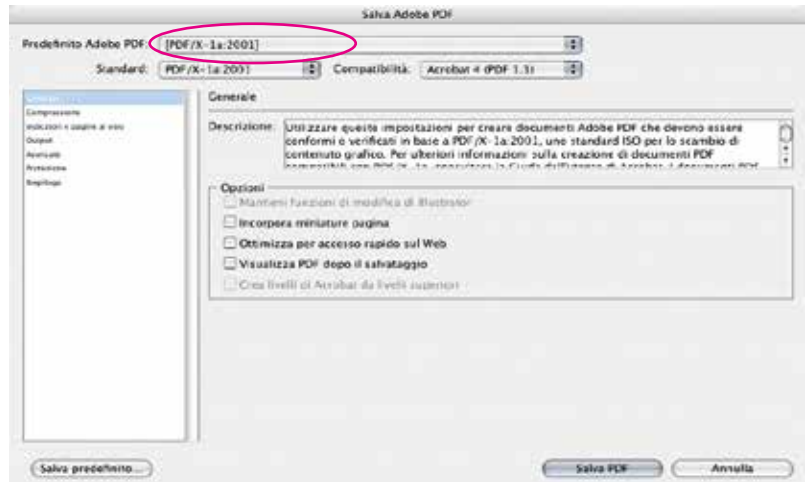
Salva Adobe PDF

Predefinito Adobe PDF: [PDF/X-1a:2001]

Standard: PDF/X-1a:2001 Compatibilità: Acrobat 4 (PDF 1.3)

Generale
Compressione
Indicatori e pagine al vivo
Output
Avanzate
Protezione
Riepilogo

Generale

Descrizione: Utilizzare queste impostazioni per creare documenti Adobe PDF che devono essere conformi e verificati in base a PDF/X-1a:2001, uno standard ISO per lo scambio di contenuto grafico. Per ulteriori informazioni sulla creazione di documenti PDF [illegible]

Opzioni
Mantieni funzioni di modifica di Illustrator
Incorpora miniature pagina
Ottimizza per accesso rapido sul Web
Visualizza PDF dopo il salvataggio
Crea livelli di Acrobat da livelli superiori

Salva predefinito...
Salva PDF
Annulla